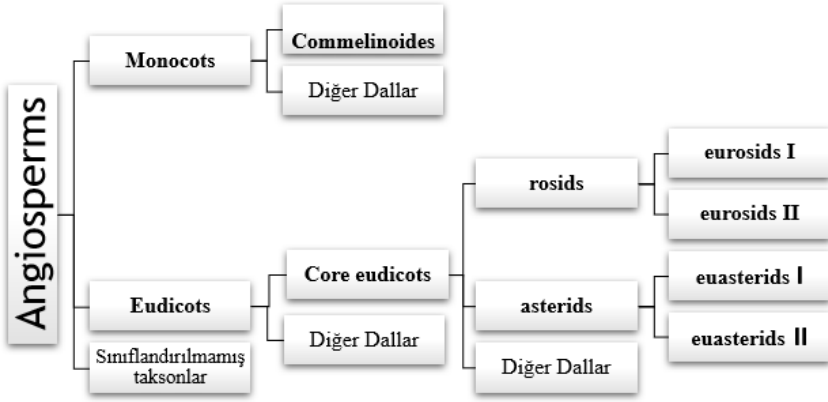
Angiosperms

Monocots

Commelinoides

Diğer Dallar

Eudicots

Sınıflandırılmamış taksonlar

Core eudicots

Diğer Dallar

rosids

asterids

Diğer Dallar

eurosids I

eurosids II

euasterids I

euasterids II